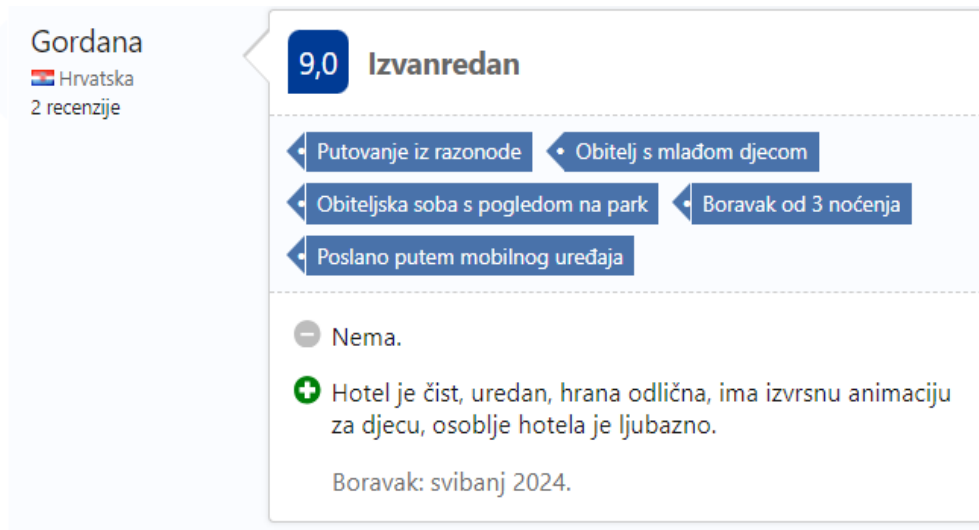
Gordana
Hrvatska
2 recenzije

9,0 Izvanredan

Putovanje iz razonode
Obitelj s mlađom djecom
Obiteljska soba s pogledom na park
Boravak od 3 noćenja
Poslano putem mobilnog uređaja

Nema.

Hotel je čist, uredan, hrana odlična, ima izvrsnu animaciju za djecu, osoblje hotela je ljubazno.

Boravak: svibanj 2024.